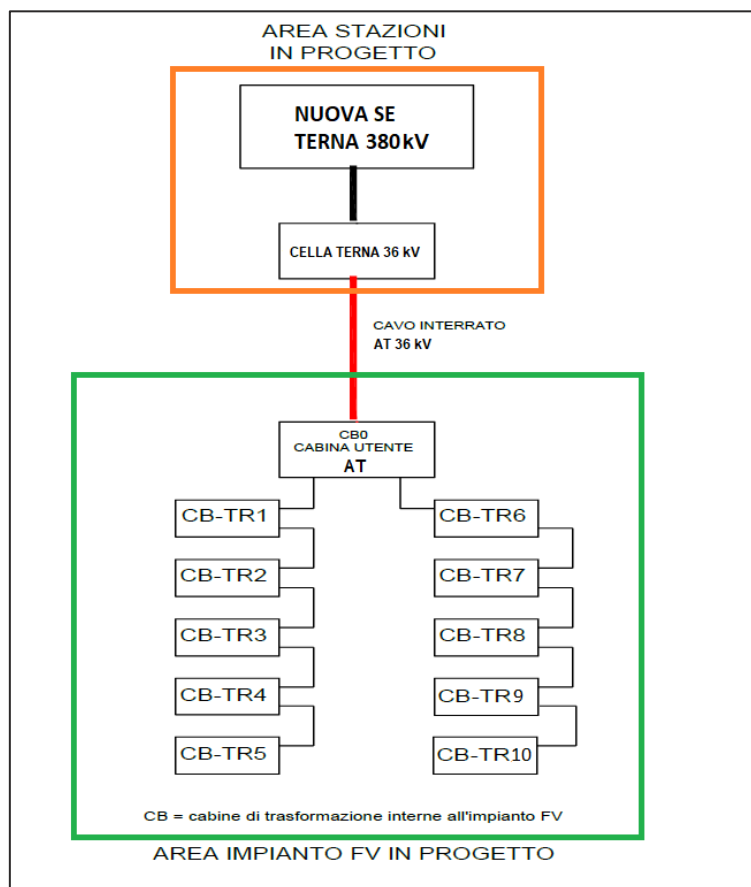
AREA STAZIONI
IN PROGETTO

NUOVA SE
TERNA 380kV

CELLA TERNA 36 kV

CAVO INTERRATO
AT 36 kV

CB0
CABINA UTENTE
AT

CB-TR1

CB-TR2

CB-TR3

CB-TR4

CB-TR5

CB-TR6

CB-TR7

CB-TR8

CB-TR9

CB-TR10

CB = cabine di trasformazione interne all'impianto FV

AREA IMPIANTO FV IN PROGETTO